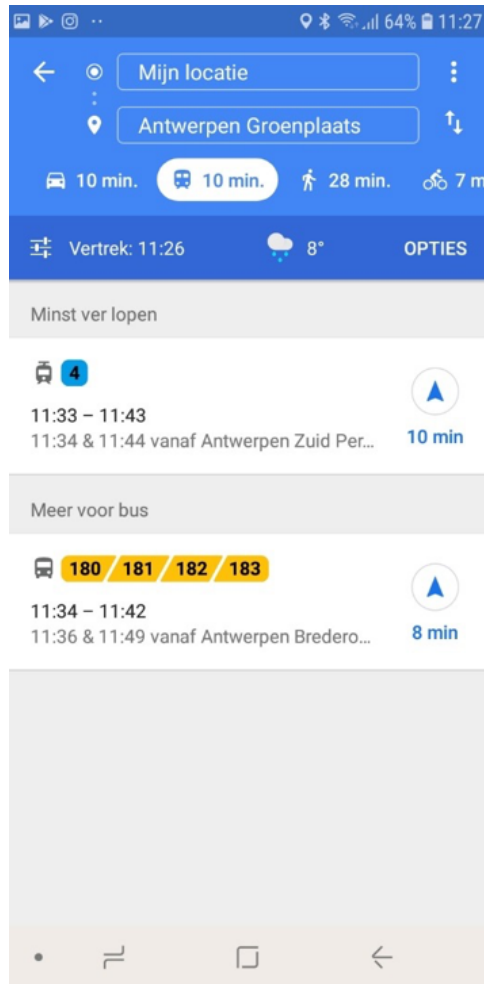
64% 11:27

Mijn locatie

Antwerpen Groenplaats

10 min. 10 min. 28 min. 7 m

Vertrek: 11:26 8° OPTIES

Minst ver lopen

4

11:33 – 11:43
11:34 & 11:44 vanaf Antwerpen Zuid Per...

10 min

Meer voor bus

180 181 182 183

11:34 – 11:42
11:36 & 11:49 vanaf Antwerpen Bredero...

8 min